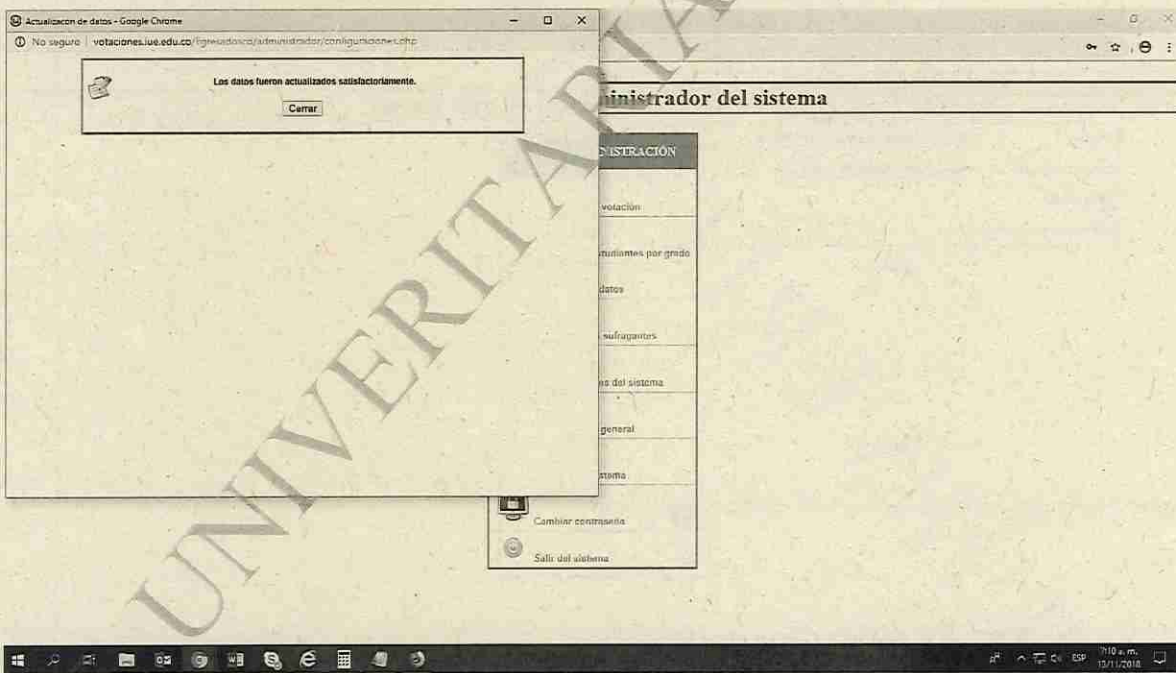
Actualizacion de datos - Google Chrome

No seguro | votaciones.iue.edu.co/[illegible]/administrador/configuraciones.php

Los datos fueron actualizados satisfactoriamente.

Cerrar

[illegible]inistrador del sistema

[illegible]NISTRACIÓN

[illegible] votación

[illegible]tudiantes por grado

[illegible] datos

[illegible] sufragantes

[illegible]s del sistema

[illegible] general

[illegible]stema

Cambiar contraseña

Salir del sistema

UNIVERSITARIA

ESP

7:10 a. m.
13/11/2018